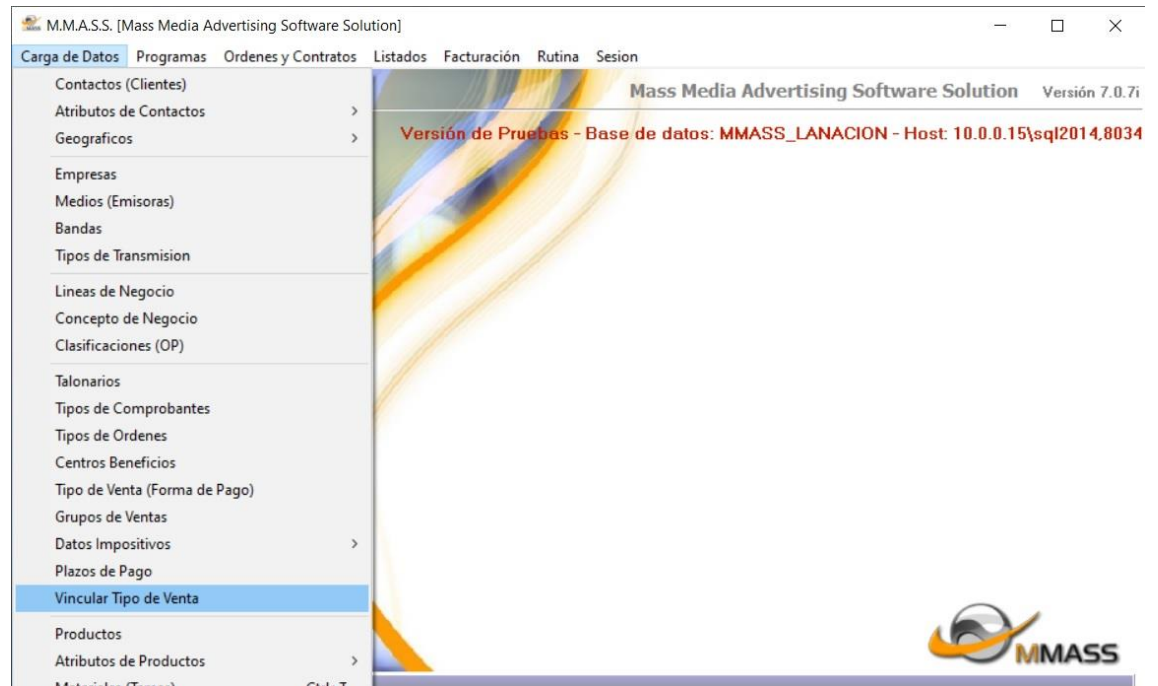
M.M.A.S.S. [Mass Media Advertising Software Solution]

Carga de Datos Programas Ordenes y Contratos Listados Facturación Rutina Sesion

Contactos (Clientes)
Atributos de Contactos >
Geograficos >

Empresas
Medios (Emisoras)
Bandas
Tipos de Transmision

Lineas de Negocio
Concepto de Negocio
Clasificaciones (OP)

Talonarios
Tipos de Comprobantes
Tipos de Ordenes
Centros Beneficios
Tipo de Venta (Forma de Pago)
Grupos de Ventas
Datos Impositivos >
Plazos de Pago
Vincular Tipo de Venta

Productos
Atributos de Productos >
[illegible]

Mass Media Advertising Software Solution Versión 7.0.7i

Versión de Pruebas - Base de datos: MMASS_LANACION - Host: 10.0.0.15\sql2014,8034

MMASS